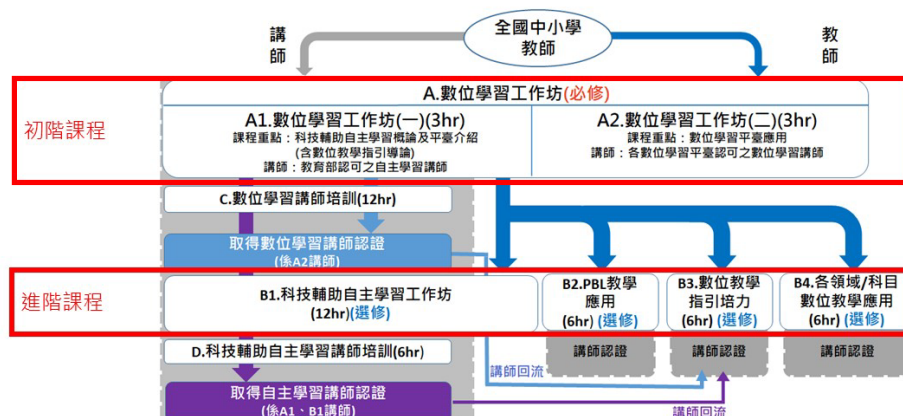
全國中小學教師

講師

教師

A.數位學習工作坊(必修)

初階課程

A1.數位學習工作坊(一)(3hr)
課程重點：科技輔助自主學習概論及平臺介紹
(含數位教學指引導論)
講師：教育部認可之自主學習講師

A2.數位學習工作坊(二)(3hr)
課程重點：數位學習平臺應用
講師：各數位學習平臺認可之數位學習講師

C.數位學習講師培訓(12hr)

取得數位學習講師認證
(係A2講師)

進階課程

B1.科技輔助自主學習工作坊
(12hr)(選修)

B2.PBL教學應用
(6hr) (選修)

B3.數位教學指引培力
(6hr) (選修)

B4.各領域/科目數位教學應用
(6hr) (選修)

講師認證

講師認證

講師認證

D.科技輔助自主學習講師培訓(6hr)

講師回流

取得自主學習講師認證
(係A1、B1講師)

講師回流